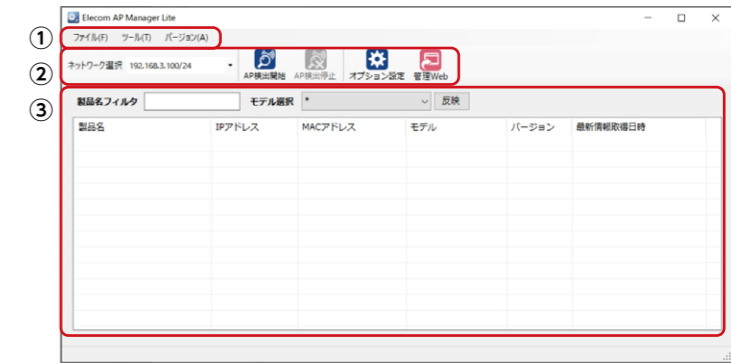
Elecom AP Manager Lite

①
ファイル(F) ツール(T) バージョン(A)

②
ネットワーク選択 192.168.3.100/24
AP検出開始 AP検出停止 オプション設定 管理Web

③
製品名フィルタ
モデル選択 *
反映

| 製品名 | IPアドレス | MACアドレス | モデル | バージョン | 最新情報取得日時 |
|---|---|---|---|---|---|